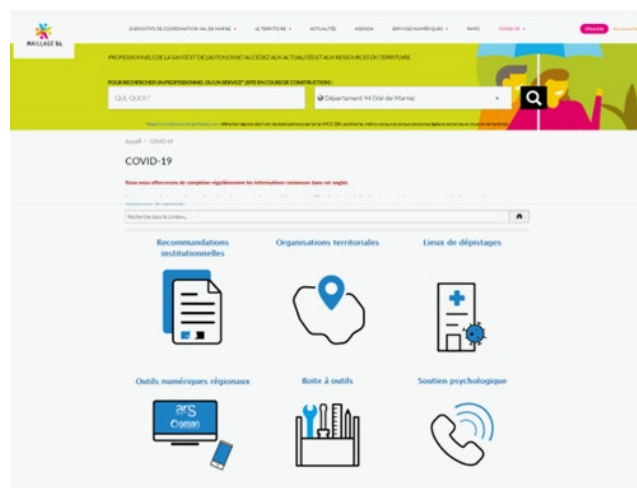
MAILLAGE 94

DISPOSITIFS DE COORDINATION VAL DE MARNE ▾ LE TERRITOIRE ▾ ACTUALITÉS AGENDA SERVICES NUMÉRIQUES ▾ FAMS COVID-19 ▾

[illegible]

PROFESSIONNELS DE LA SANTÉ ET DE L'AUTONOMIE ACCÉDEZ AUX ACTUALITÉS ET AUX RESSOURCES DU TERRITOIRE

POUR RECHERCHER UN PROFESSIONNEL OU UN SERVICE* (SITE EN COURS DE CONSTRUCTION) :

QUI, QUOI ?

Département 94 (Val de Marne)

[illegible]

Accueil / COVID-19

COVID-19

Nous nous efforçons de compléter régulièrement les informations contenues dans cet onglet.

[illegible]

Recherche dans le contenu...

Recommandations institutionnelles

Organisations territoriales

Lieux de dépistages

Outils numériques régionaux

Boite à outils

Soutien psychologique

ars
Osesan